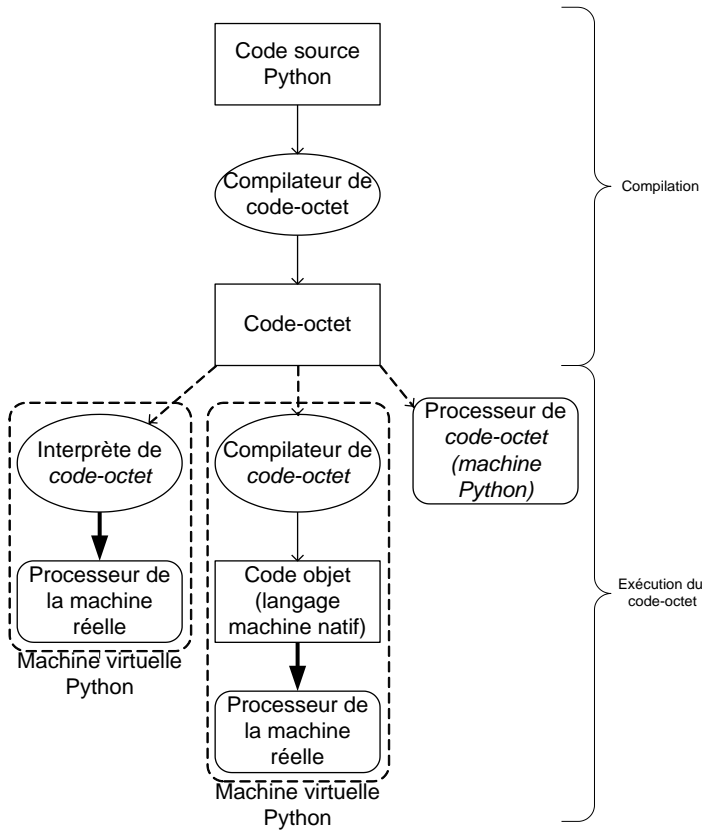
Code source Python

Compilateur de code-octet

Code-octet

Compilation

Interprète de *code-octet*

Processeur de la machine réelle

Machine virtuelle Python

Compilateur de *code-octet*

Code objet (langage machine natif)

Processeur de la machine réelle

Machine virtuelle Python

Processeur de *code-octet* *(machine Python)*

Exécution du code-octet